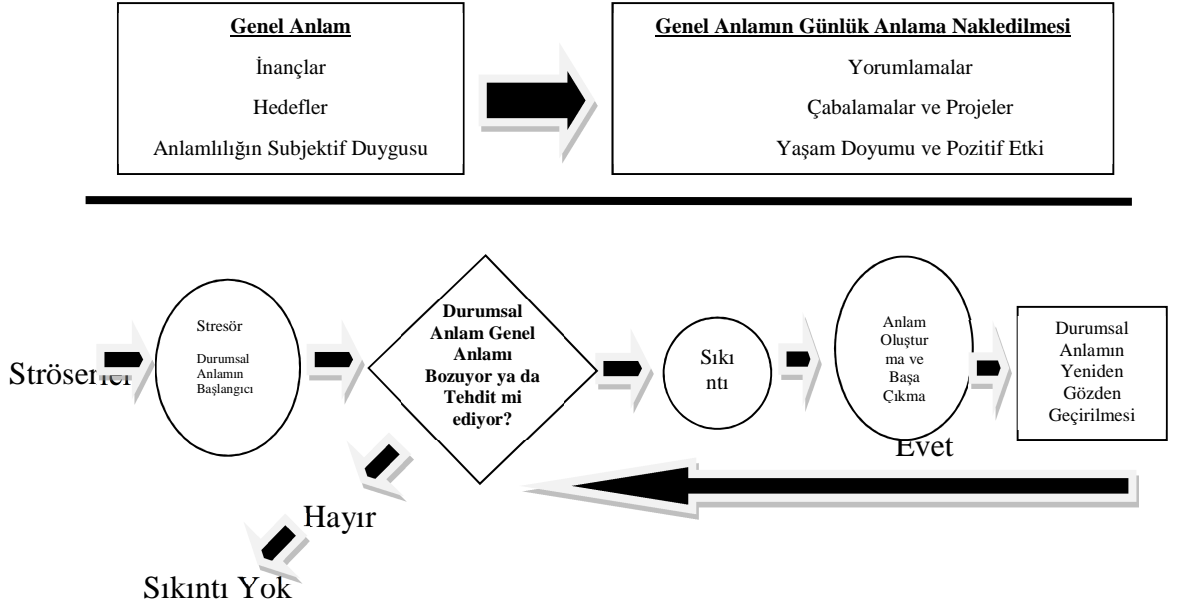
Genel Anlam

İnançlar

Hedefler

Anlamlılığın Subjektif Duygusu

Genel Anlamın Günlük Anlama Nakledilmesi

Yorumlamalar

Çabalamalar ve Projeler

Yaşam Doyumu ve Pozitif Etki

Ströserler

Stresör

Durumsal Anlamın Başlangıcı

Durumsal Anlam Genel Anlamı Bozuyor ya da Tehdit mi ediyor?

Sıkı ntı

Anlam Oluştur ma ve Başa Çıkma

Durumsal Anlamın Yeniden Gözden Geçirilmesi

Evet

Hayır

Sıkıntı Yok